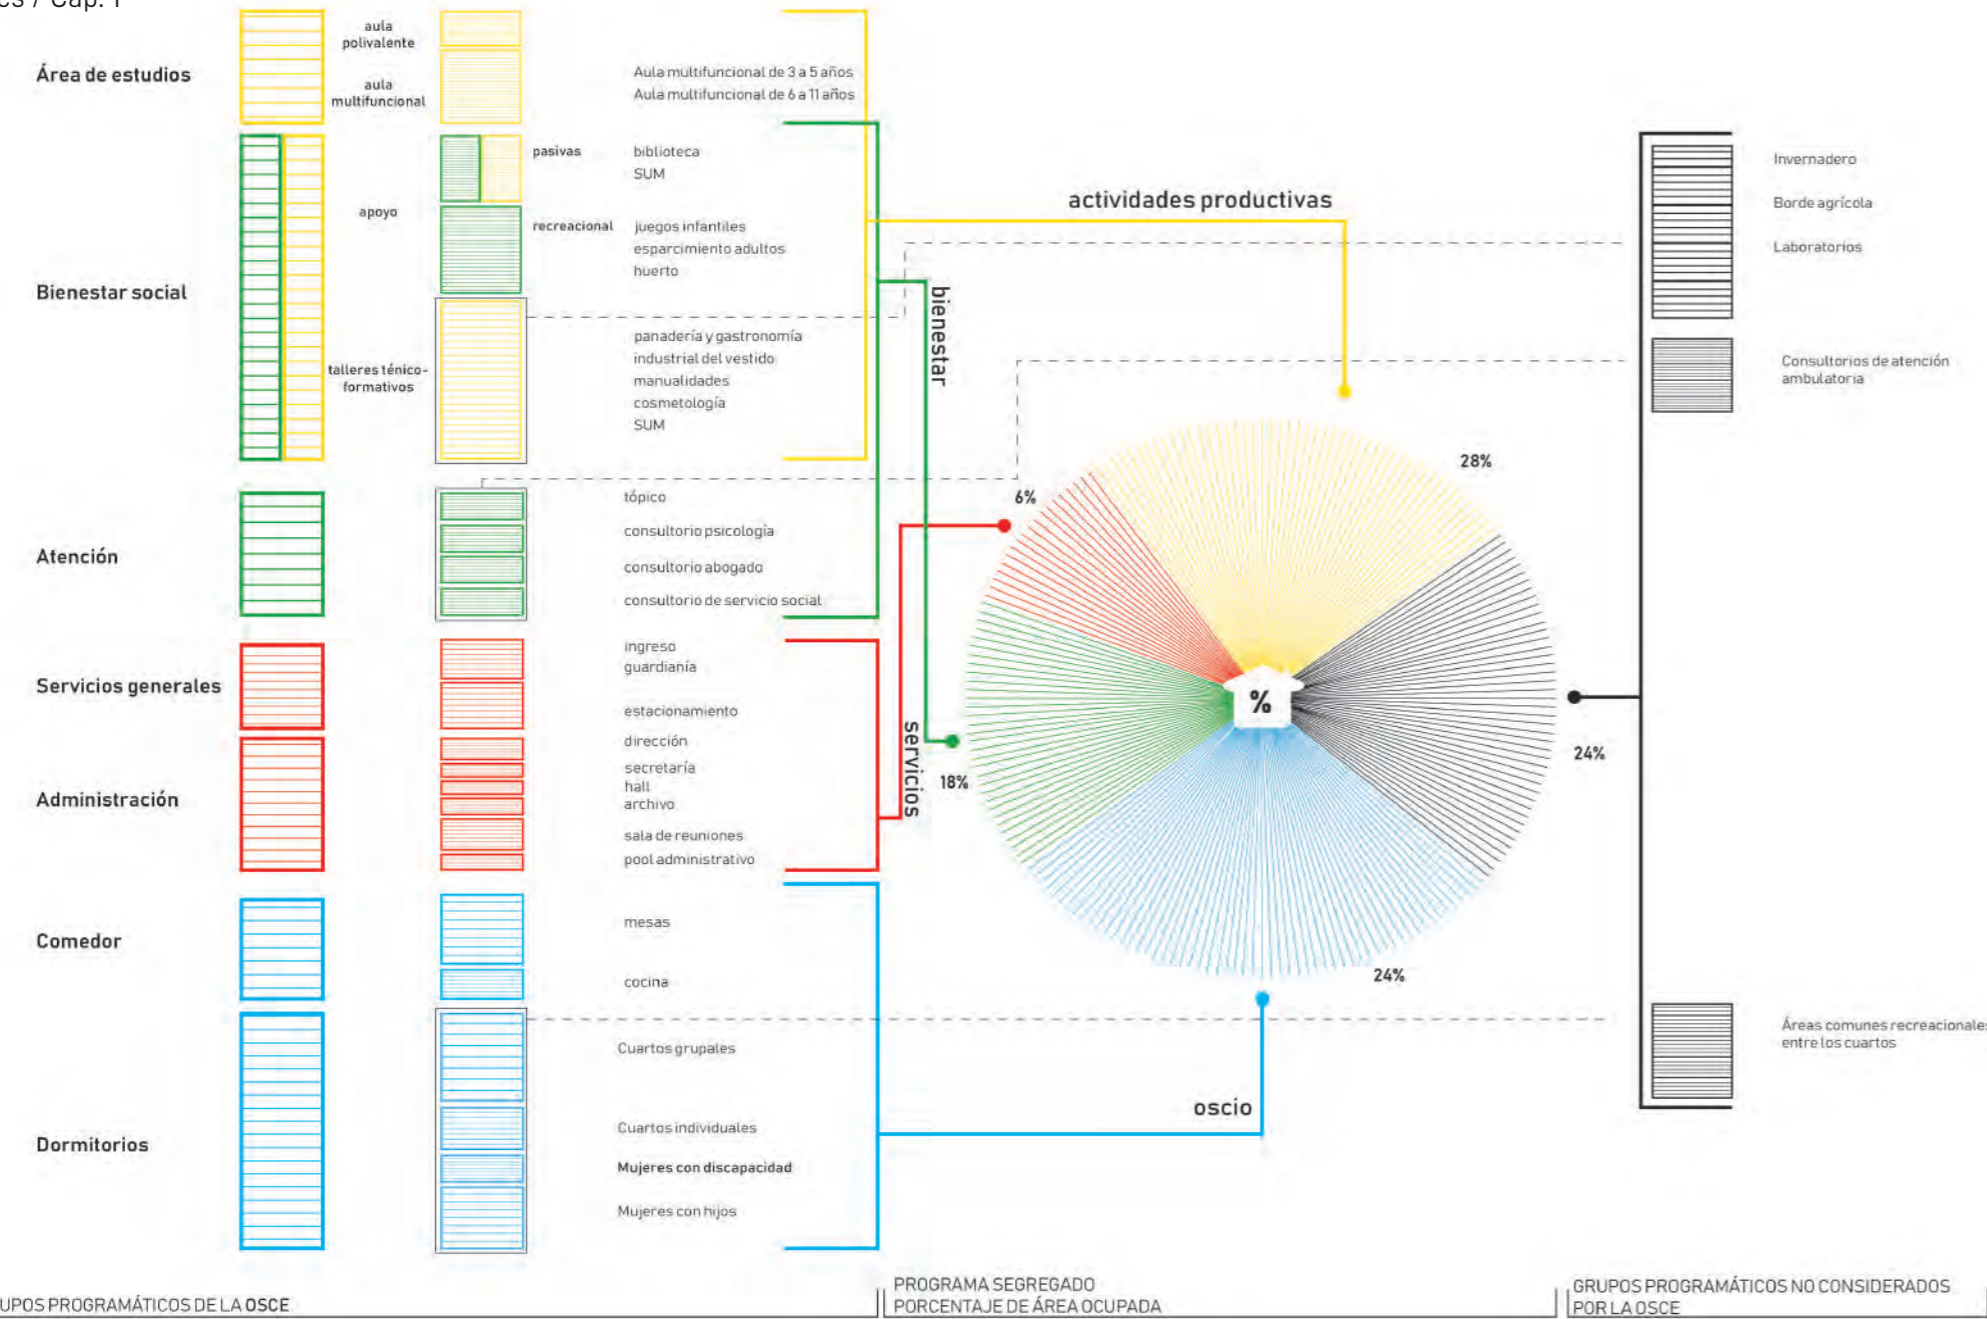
es / Cap. I

Área de estudios

aula polivalente

aula multifuncional

Aula multifuncional de 3 a 5 años
Aula multifuncional de 6 a 11 años

Bienestar social

apoyo

pasivas

biblioteca
SUM

recreacional

juegos infantiles
esparcimiento adultos
huerto

talleres ténico-formativos

panadería y gastronomía
industrial del vestido
manualidades
cosmetología
SUM

actividades productivas

bienestar

Atención

tópico
consultorio psicología
consultorio abogado
consultorio de servicio social

Servicios generales

ingreso
guardianía
estacionamiento

Administración

dirección
secretaría
hall
archivo
sala de reuniones
pool administrativo

servicios

Comedor

mesas
cocina

Dormitorios

Cuartos grupales
Cuartos individuales
Mujeres con discapacidad
Mujeres con hijos

oscio

28%
6%
18%
24%
24%
%

Invernadero
Borde agrícola
Laboratorios

Consultorios de atención ambulatoria

Áreas comunes recreacionales entre los cuartos

UPOS PROGRAMÁTICOS DE LA OSCE

PROGRAMA SEGREGADO
PORCENTAJE DE ÁREA OCUPADA

GRUPOS PROGRAMÁTICOS NO CONSIDERADOS
POR LA OSCE